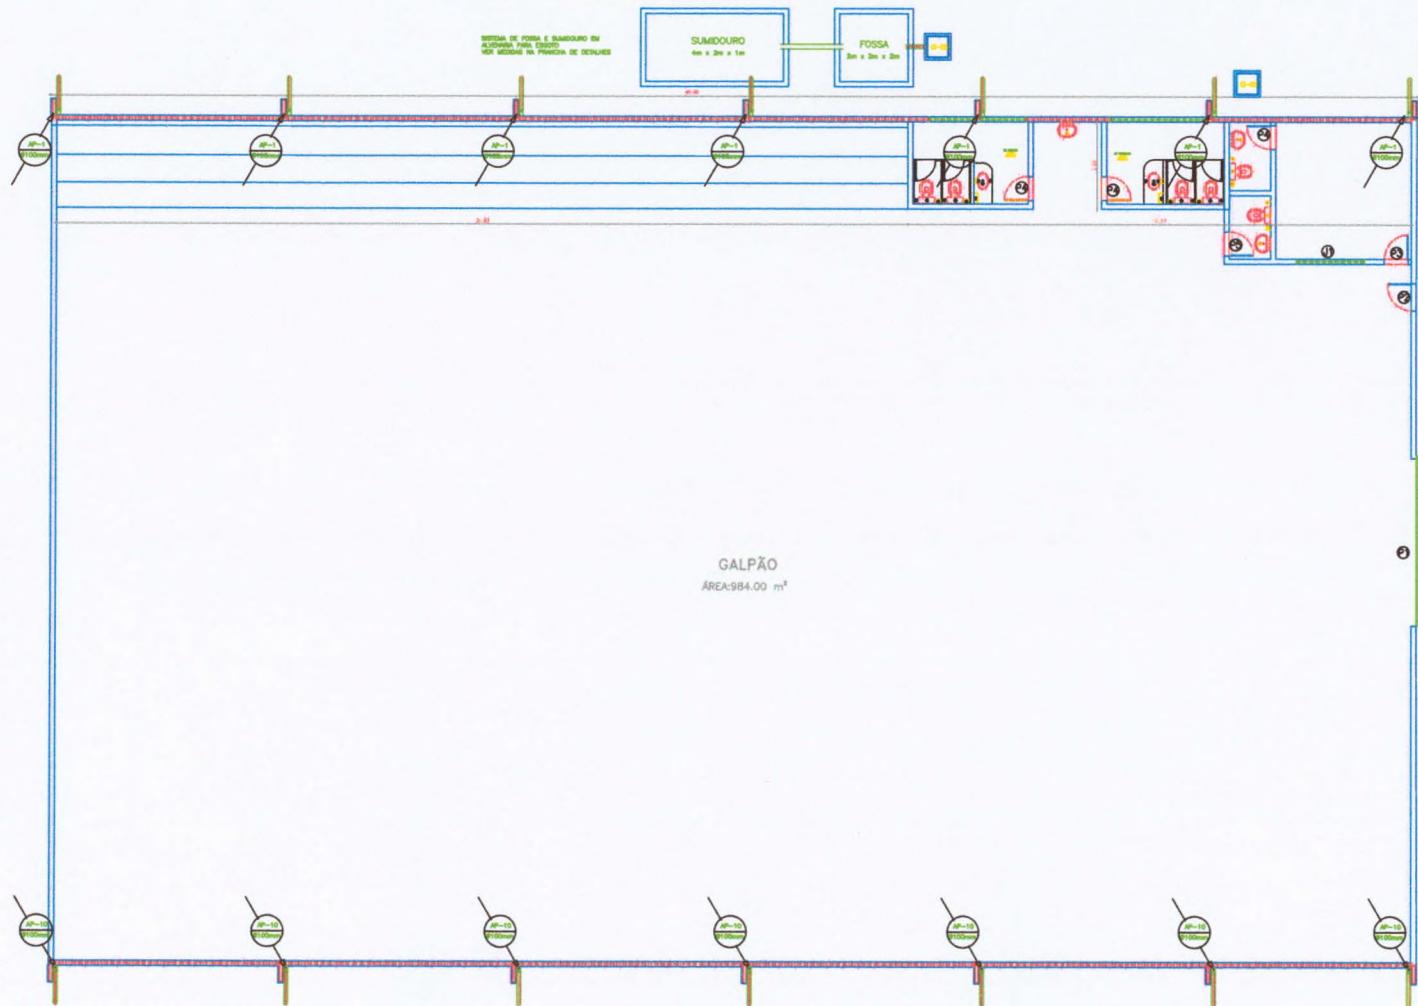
SISTEMA DE FOSSA E SUMIDOURO EM ALVENARIA PARA ESGOTO VER MEDIDAS NA PRANCHA DE DETALHES

SUMIDOURO
4m x 2m x 1m

FOSSA
2m x 2m x 2m

AP-1
Ø100mm

AP-1
Ø100mm

AP-1
Ø100mm

AP-1
Ø100mm

AP-1
Ø100mm

AP-1
Ø100mm

AP-1
Ø100mm

GALPÃO
ÁREA:984.00 m²

AP-10
Ø100mm

AP-10
Ø100mm

AP-10
Ø100mm

AP-10
Ø100mm

AP-10
Ø100mm

AP-10
Ø100mm

AP-10
Ø100mm